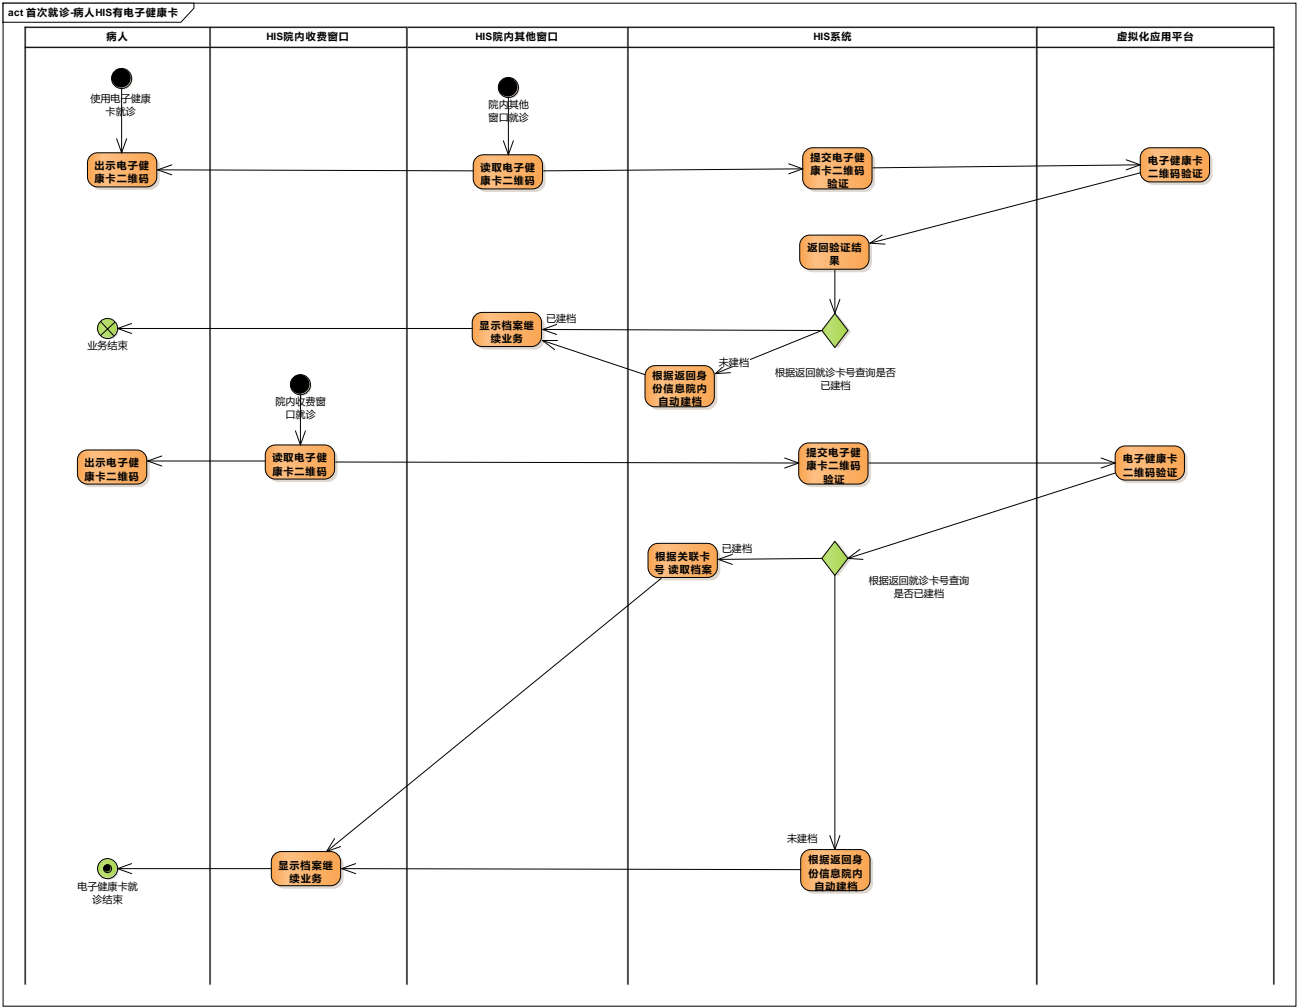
act 首次就诊-病人HIS有电子健康卡

| 病人 | HIS院内收费窗口 | HIS院内其他窗口 | HIS系统 | 虚拟化应用平台 |
|---|---|---|---|---|

使用电子健康卡就诊

院内其他窗口就诊

出示电子健康卡二维码

读取电子健康卡二维码

提交电子健康卡二维码验证

电子健康卡二维码验证

返回验证结果

已建档

显示档案继续业务

业务结束

未建档

根据返回身份信息院内自动建档

根据返回就诊卡号查询是否已建档

院内收费窗口就诊

出示电子健康卡二维码

读取电子健康卡二维码

提交电子健康卡二维码验证

电子健康卡二维码验证

已建档

根据关联卡号 读取档案

根据返回就诊卡号查询是否已建档

未建档

根据返回身份信息院内自动建档

显示档案继续业务

电子健康卡就诊结束